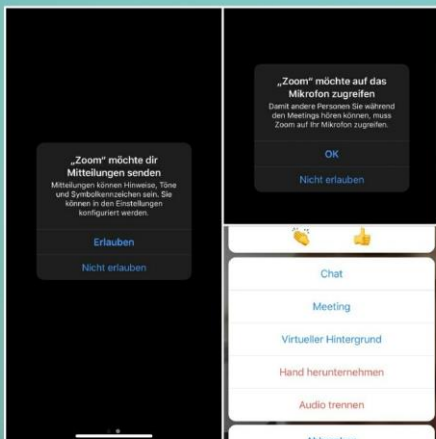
„Zoom" möchte dir Mitteilungen senden

Mitteilungen können Hinweise, Töne und Symbolkennzeichen sein. Sie können in den Einstellungen konfiguriert werden.

Erlauben

Nicht erlauben

„Zoom" möchte auf das Mikrofon zugreifen

Damit andere Personen Sie während den Meetings hören können, muss Zoom auf Ihr Mikrofon zugreifen.

OK

Nicht erlauben

Chat

Meeting

Virtueller Hintergrund

Hand herunternehmen

Audio trennen

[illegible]